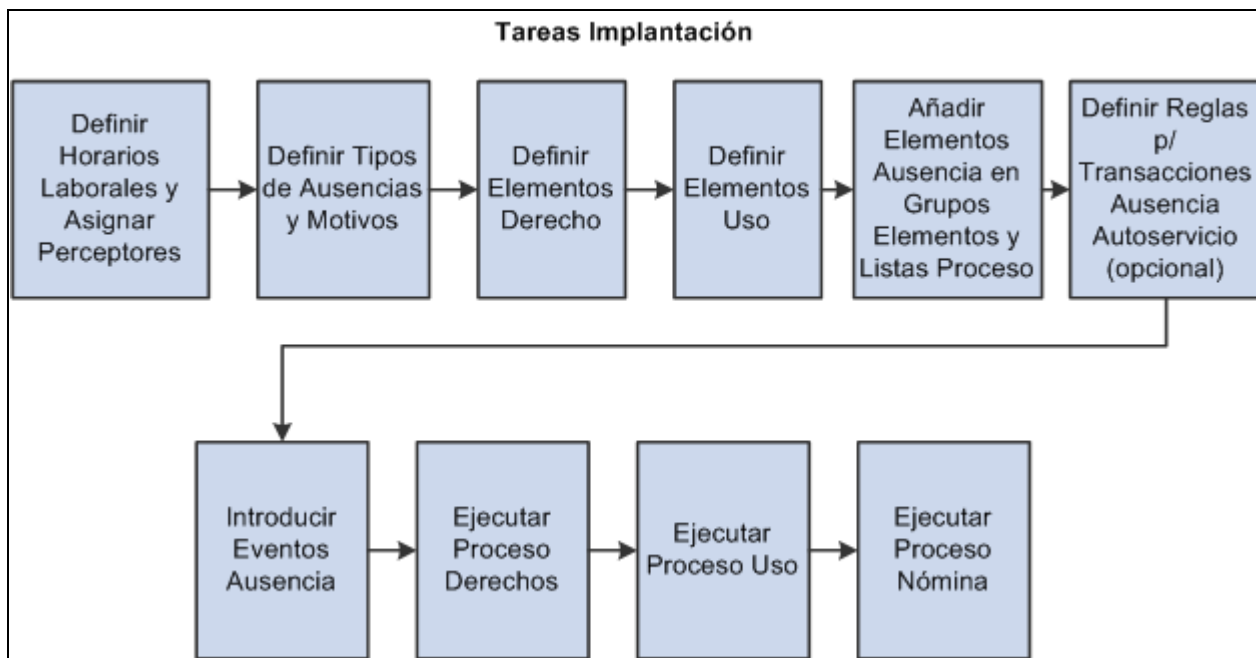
Tareas Implantación

Definir Horarios Laborales y Asignar Perceptores

Definir Tipos de Ausencias y Motivos

Definir Elementos Derecho

Definir Elementos Uso

Añadir Elementos Ausencia en Grupos Elementos y Listas Proceso

Definir Reglas p/ Transacciones Ausencia Autoservicio (opcional)

Introducir Eventos Ausencia

Ejecutar Proceso Derechos

Ejecutar Proceso Uso

Ejecutar Proceso Nómina